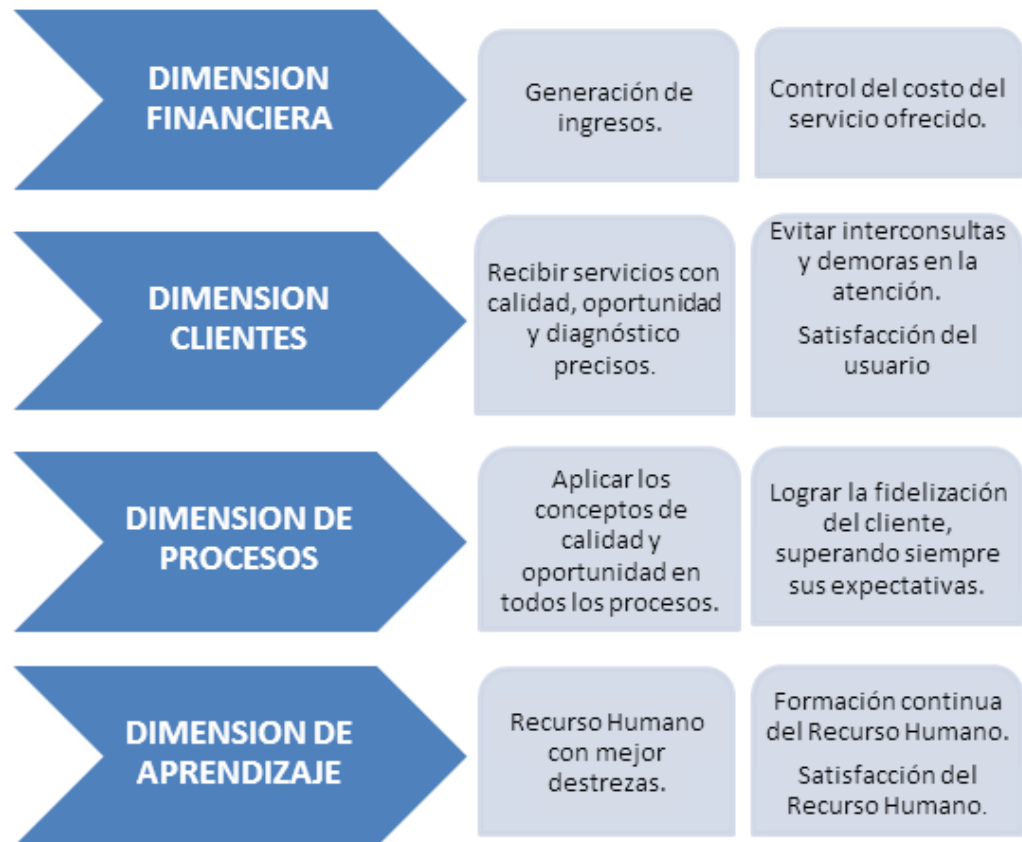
DIMENSION FINANCIERA

Generación de ingresos.

Control del costo del servicio ofrecido.

DIMENSION CLIENTES

Recibir servicios con calidad, oportunidad y diagnóstico precisos.

Evitar interconsultas y demoras en la atención.

Satisfacción del usuario

DIMENSION DE PROCESOS

Aplicar los conceptos de calidad y oportunidad en todos los procesos.

Lograr la fidelización del cliente, superando siempre sus expectativas.

DIMENSION DE APRENDIZAJE

Recurso Humano con mejor destrezas.

Formación continua del Recurso Humano.

Satisfacción del Recurso Humano.